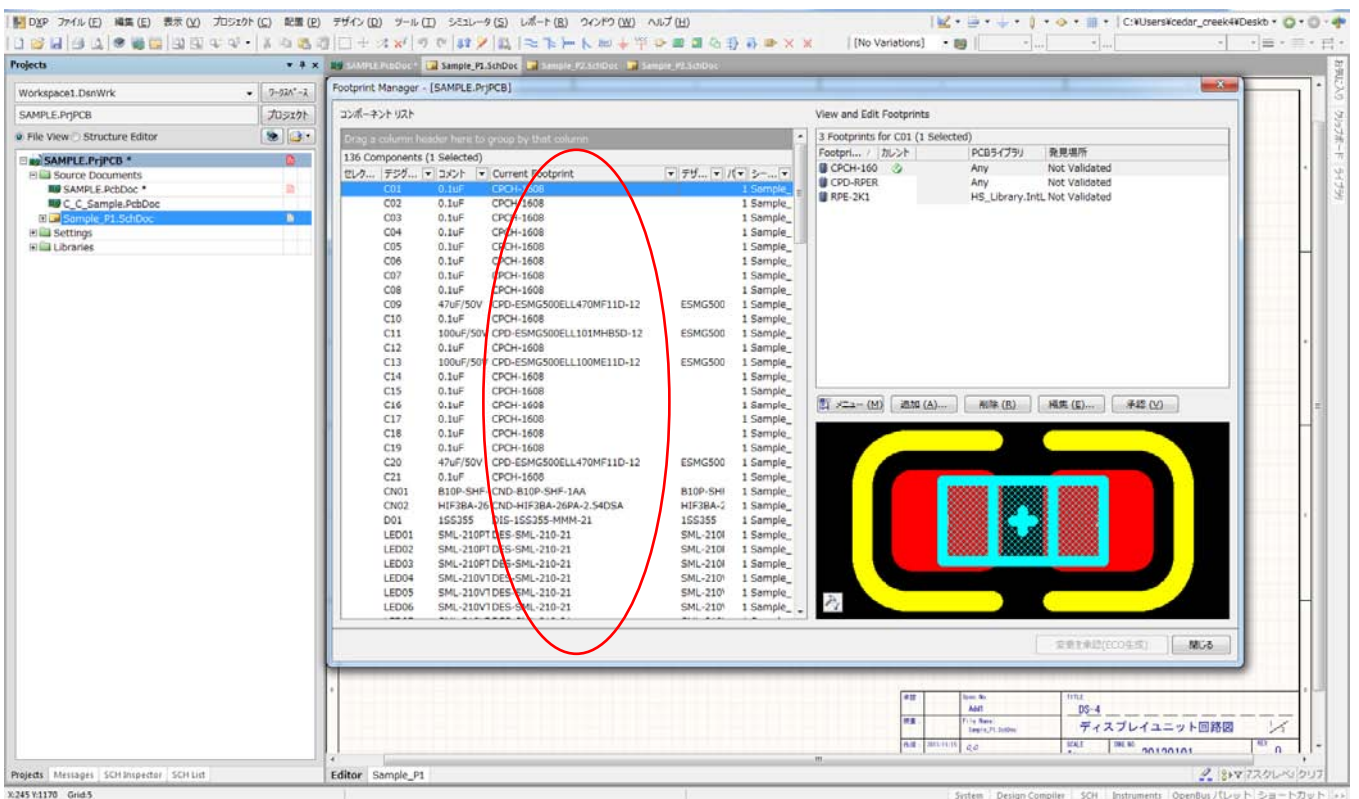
DXP ファイル(F) 編集(E) 表示(V) プロジェクト(C) 配置(P) デザイン(D) ツール(T) シミュレータ(S) レポート(R) ウィンドウ(W) ヘルプ(H)

C:¥Users¥cedar_creek¥Deskt

[No Variations]

Projects

Workspace1.DsnWrk ワークスペース

SAMPLE.PrjPCB プロジェクト

File View Structure Editor

SAMPLE.PrjPCB *
Source Documents
SAMPLE.PcbDoc *
C_C_Sample.PcbDoc
Sample_P1.SchDoc
Settings
Libraries

SAMPLE.PcbDoc * Sample_P1.SchDoc Sample_P2.SchDoc Sample_P3.SchDoc

Footprint Manager - [SAMPLE.PrjPCB]

コンポーネント リスト

Drag a column header here to group by that column

136 Components (1 Selected)

| セレク... | デジグ... | コメント | Current Footprint | デザ... | パ | シー... |
|---|---|---|---|---|---|---|
| | C01 | 0.1uF | CPCH-1608 | | | 1 Sample_ |
| | C02 | 0.1uF | CPCH-1608 | | | 1 Sample_ |
| | C03 | 0.1uF | CPCH-1608 | | | 1 Sample_ |
| | C04 | 0.1uF | CPCH-1608 | | | 1 Sample_ |
| | C05 | 0.1uF | CPCH-1608 | | | 1 Sample_ |
| | C06 | 0.1uF | CPCH-1608 | | | 1 Sample_ |
| | C07 | 0.1uF | CPCH-1608 | | | 1 Sample_ |
| | C08 | 0.1uF | CPCH-1608 | | | 1 Sample_ |
| | C09 | 47uF/50V | CPD-ESMG500ELL470MF11D-12 | ESMG500 | | 1 Sample_ |
| | C10 | 0.1uF | CPCH-1608 | | | 1 Sample_ |
| | C11 | 100uF/50V | CPD-ESMG500ELL101MHB5D-12 | ESMG500 | | 1 Sample_ |
| | C12 | 0.1uF | CPCH-1608 | | | 1 Sample_ |
| | C13 | 100uF/50V | CPD-ESMG500ELL100ME11D-12 | ESMG500 | | 1 Sample_ |
| | C14 | 0.1uF | CPCH-1608 | | | 1 Sample_ |
| | C15 | 0.1uF | CPCH-1608 | | | 1 Sample_ |
| | C16 | 0.1uF | CPCH-1608 | | | 1 Sample_ |
| | C17 | 0.1uF | CPCH-1608 | | | 1 Sample_ |
| | C18 | 0.1uF | CPCH-1608 | | | 1 Sample_ |
| | C19 | 0.1uF | CPCH-1608 | | | 1 Sample_ |
| | C20 | 47uF/50V | CPD-ESMG500ELL470MF11D-12 | ESMG500 | | 1 Sample_ |
| | C21 | 0.1uF | CPCH-1608 | | | 1 Sample_ |
| | CN01 | B10P-SHF- | CND-B10P-SHF-1AA | B10P-SH | | 1 Sample_ |
| | CN02 | HIF3BA-26 | CND-HIF3BA-26PA-2.54DSA | HIF3BA-2 | | 1 Sample_ |
| | D01 | 1SS355 | DIS-1SS355-MMM-21 | 1SS355 | | 1 Sample_ |
| | LED01 | SML-210PT | DES-SML-210-21 | SML-210 | | 1 Sample_ |
| | LED02 | SML-210PT | DES-SML-210-21 | SML-210 | | 1 Sample_ |
| | LED03 | SML-210PT | DES-SML-210-21 | SML-210 | | 1 Sample_ |
| | LED04 | SML-210V1 | DES-SML-210-21 | SML-210 | | 1 Sample_ |
| | LED05 | SML-210V1 | DES-SML-210-21 | SML-210 | | 1 Sample_ |
| | LED06 | SML-210V1 | DES-SML-210-21 | SML-210 | | 1 Sample_ |

View and Edit Footprints

3 Footprints for C01 (1 Selected)

| Footpri... | カレント | PCBライブラリ | 発見場所 |
|---|---|---|---|
| CPCH-160 | ✓ | Any | Not Validated |
| CPD-RPER | | Any | Not Validated |
| RPE-2K1 | | HS_Library.IntL | Not Validated |

メニュー(M) 追加(A)... 削除(R) 編集(E)... 承認(V)

変更を承認(ECO生成) 閉じる

DS-4
ディスプレイユニット回路図
20120101

Editor Sample_P1

Projects Messages SCH Inspector SCH List

X:245 Y:1170 Grid:5

System Design Compiler SCH Instruments OpenBus パレット ショートカット